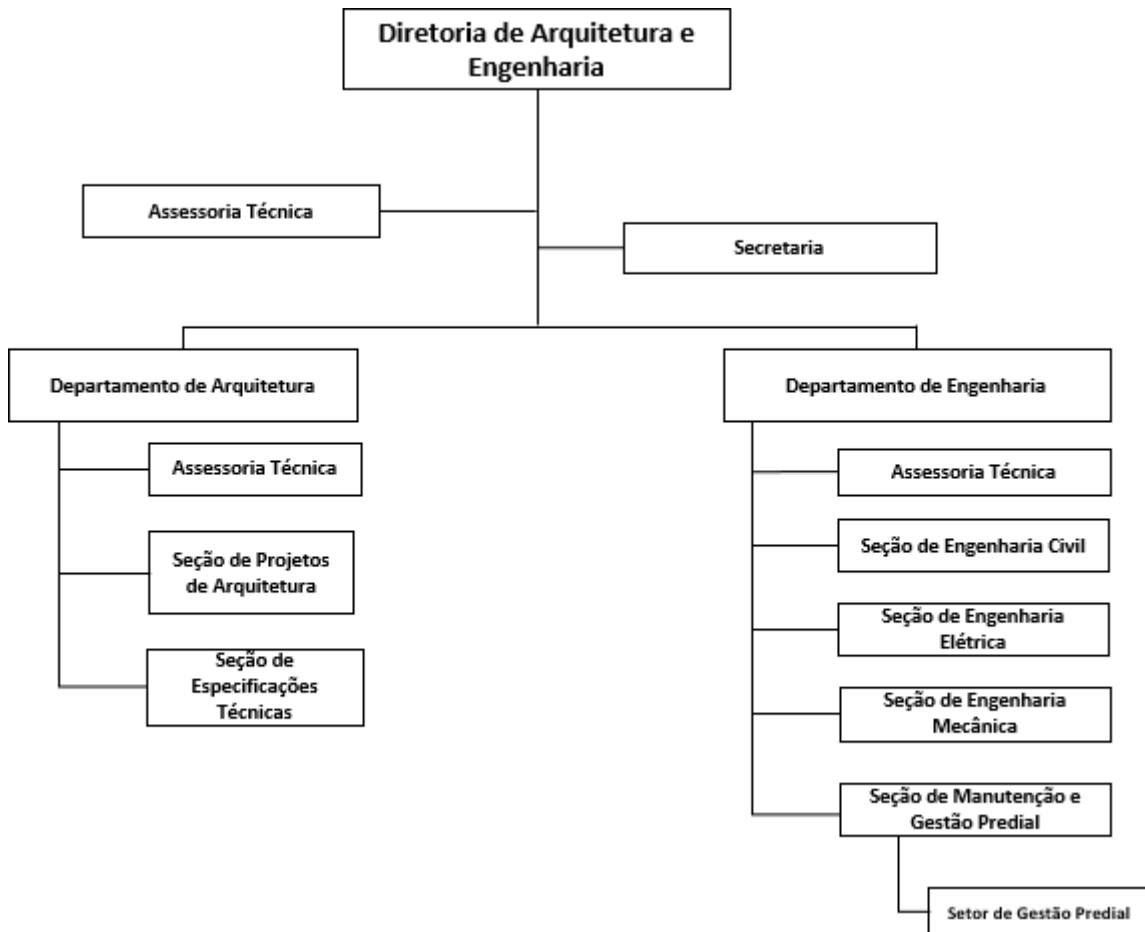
Diretoria de Arquitetura e Engenharia

Assessoria Técnica

Secretaria

Departamento de Arquitetura

Assessoria Técnica

Seção de Projetos de Arquitetura

Seção de Especificações Técnicas

Departamento de Engenharia

Assessoria Técnica

Seção de Engenharia Civil

Seção de Engenharia Elétrica

Seção de Engenharia Mecânica

Seção de Manutenção e Gestão Predial

Setor de Gestão Predial